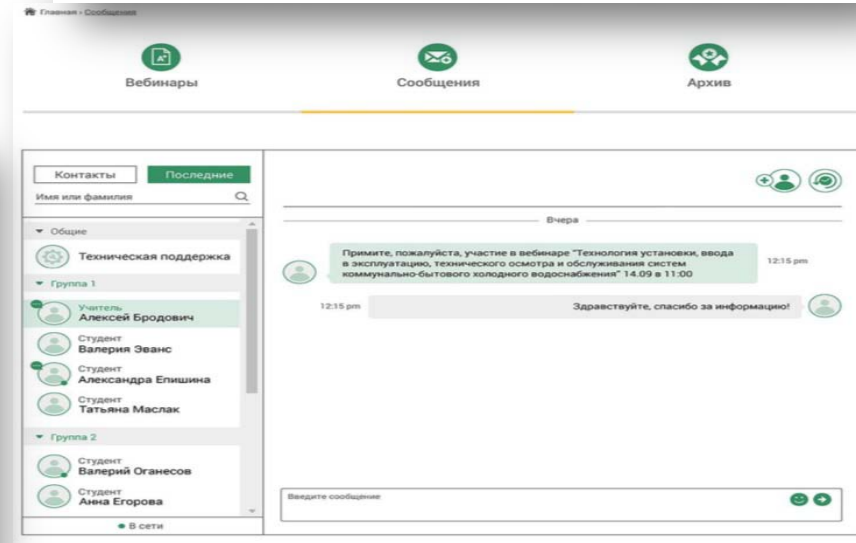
Главная › Сообщения

Вебинары

Сообщения

Архив

Контакты
Последние
Имя или фамилия

▾ Общие
Техническая поддержка
▾ Группа 1
Учитель
Алексей Бродович
Студент
Валерия Эванс
Студент
Александра Епишина
Студент
Татьяна Маслак
▾ Группа 2
Студент
Валерий Оганесов
Студент
Анна Егорова
● В сети

Вчера

Примите, пожалуйста, участие в вебинаре "Технология установки, ввода в эксплуатацию, технического осмотра и обслуживания систем коммунально-бытового холодного водоснабжения" 14.09 в 11:00
12:15 pm

12:15 pm
Здравствуйте, спасибо за информацию!

Введите сообщение